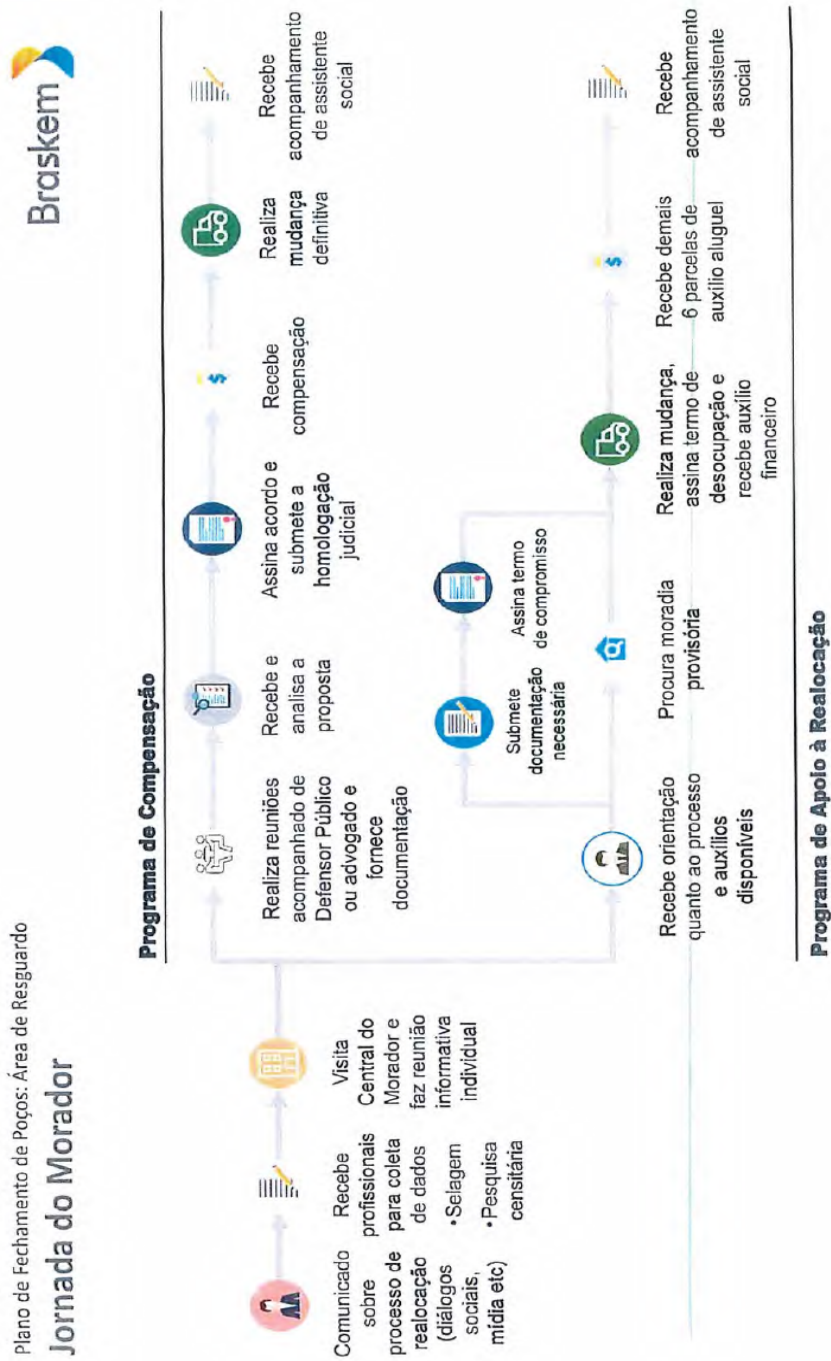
Plano de Fechamento de Poços: Área de Resguardo

Jornada do Morador

Braskem

Comunicado sobre processo de realocação (diálogos sociais, mídia etc)

Recebe profissionais para coleta de dados
•Selagem
•Pesquisa censitária

Visita Central do Morador e faz reunião informativa individual

Programa de Compensação

Realiza reuniões acompanhado de Defensor Público ou advogado e fornece documentação

Recebe e analisa a proposta

Assina acordo e submete a homologação judicial

Recebe compensação

Realiza mudança definitiva

Recebe acompanhamento de assistente social

Recebe orientação quanto ao processo e auxílios disponíveis

Submete documentação necessária

Assina termo de compromisso

Procura moradia provisória

Realiza mudança, assina termo de desocupação e recebe auxílio financeiro

Recebe demais 6 parcelas de auxílio aluguel

Recebe acompanhamento de assistente social

Programa de Apoio à Realocação